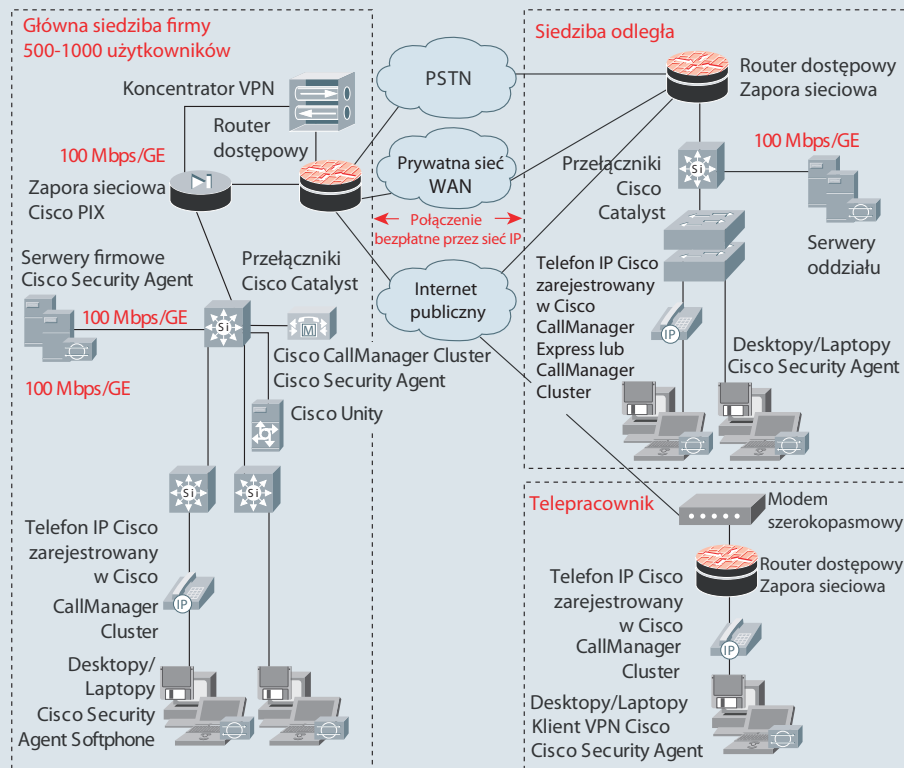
Główna siedziba firmy
500-1000 użytkowników

Koncentrator VPN

Router dostępowy

100 Mbps/GE

Zapora sieciowa Cisco PIX

Serwery firmowe Cisco Security Agent

Przełączniki Cisco Catalyst

100 Mbps/GE

100 Mbps/GE

Cisco CallManager Cluster
Cisco Security Agent

Cisco Unity

Telefon IP Cisco zarejestrowany w Cisco CallManager Cluster

Desktopy/ Laptopy Cisco Security Agent Softphone

PSTN

Prywatna sieć WAN

Połączenie bezpłatne przez sieć IP

Internet publiczny

Siedziba odległa

Router dostępowy
Zapora sieciowa

100 Mbps/GE

Przełączniki Cisco Catalyst

Serwery oddziału

Telefon IP Cisco zarejestrowany w Cisco CallManager Express lub CallManager Cluster

Desktopy/Laptopy
Cisco Security Agent

Telepracownik

Modem szerokopasmowy

Router dostępowy
Zapora sieciowa

Telefon IP Cisco zarejestrowany w Cisco CallManager Cluster

Desktopy/Laptopy
Klient VPN Cisco
Cisco Security Agent